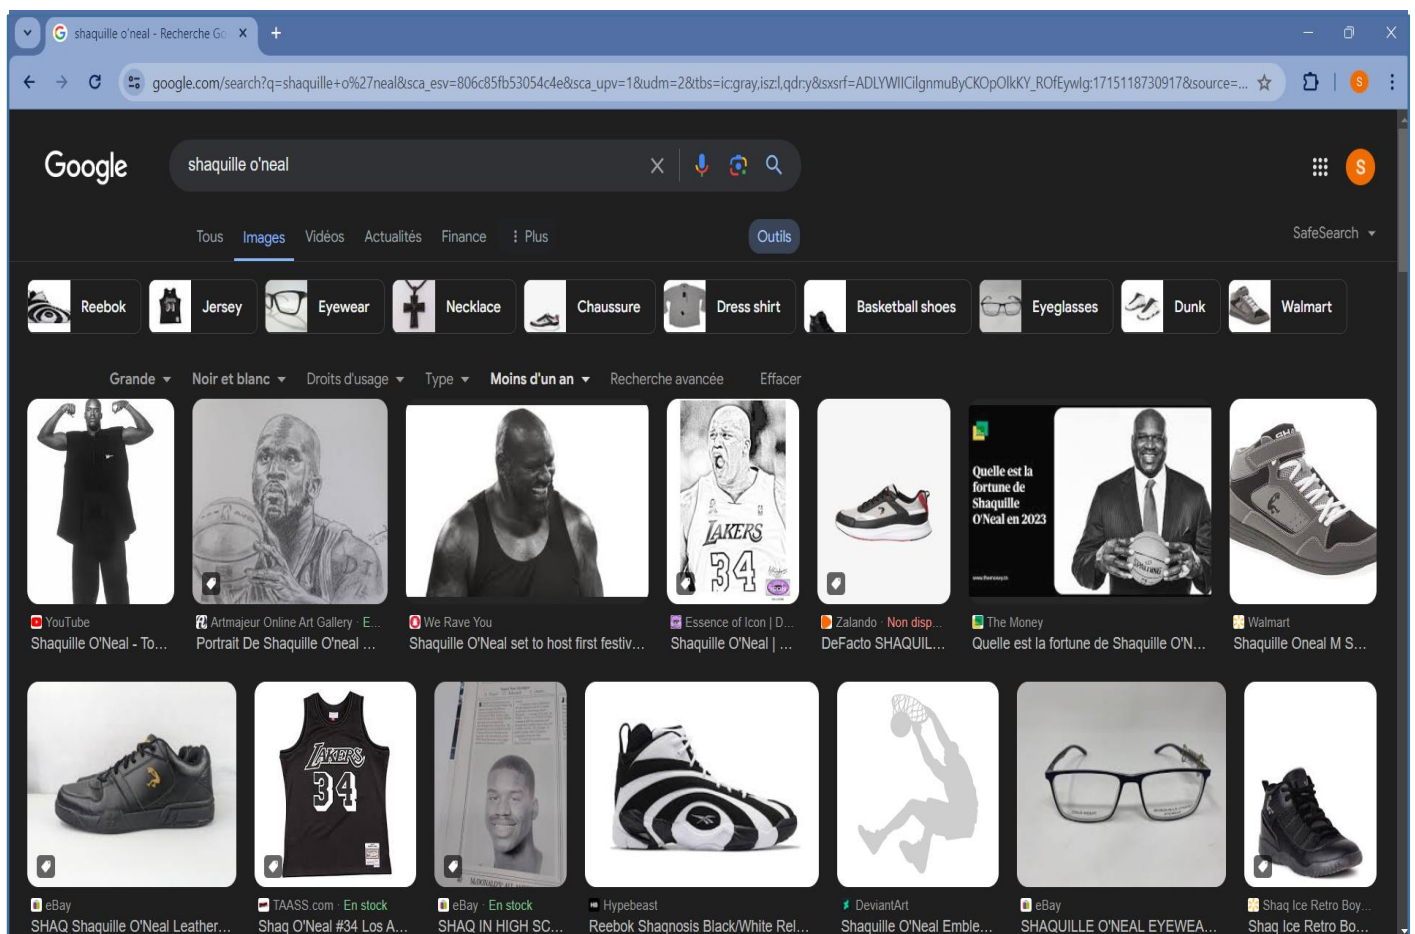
shaquille o'neal - Recherche Go ×

google.com/search?q=shaquille+o%27neal&sca_esv=806c85fb53054c4e&sca_upv=1&udm=2&tbs=ic:gray,isz:l,qdr:y&sxsrf=ADLYWIICilgnmuByCKOpOlkKY_ROfEywlg:1715118730917&source=...

Google

shaquille o'neal

Tous Images Vidéos Actualités Finance Plus Outils

SafeSearch

Reebok Jersey Eyewear Necklace Chaussure Dress shirt Basketball shoes Eyeglasses Dunk Walmart

Grande Noir et blanc Droits d'usage Type Moins d'un an Recherche avancée Effacer

YouTube
Shaquille O'Neal - To...

Artmajeur Online Art Gallery · E...
Portrait De Shaquille O'neal ...

We Rave You
Shaquille O'Neal set to host first festiv...

LAKERS 34

Essence of Icon | D...
Shaquille O'Neal | ...

Zalando · Non disp...
DeFacto SHAQUIL...

Quelle est la fortune de Shaquille O'Neal en 2023

The Money
Quelle est la fortune de Shaquille O'N...

Walmart
Shaquille Oneal M S...

LAKERS 34

eBay
SHAQ Shaquille O'Neal Leather...

TAASS.com · En stock
Shaq O'Neal #34 Los A...

eBay · En stock
SHAQ IN HIGH SC...

Hypebeast
Reebok Shaqnosis Black/White Rel...

DeviantArt
Shaquille O'Neal Emble...

eBay
SHAQUILLE O'NEAL EYEWEA...

Shaq Ice Retro Boy...
Shaq Ice Retro Bo...